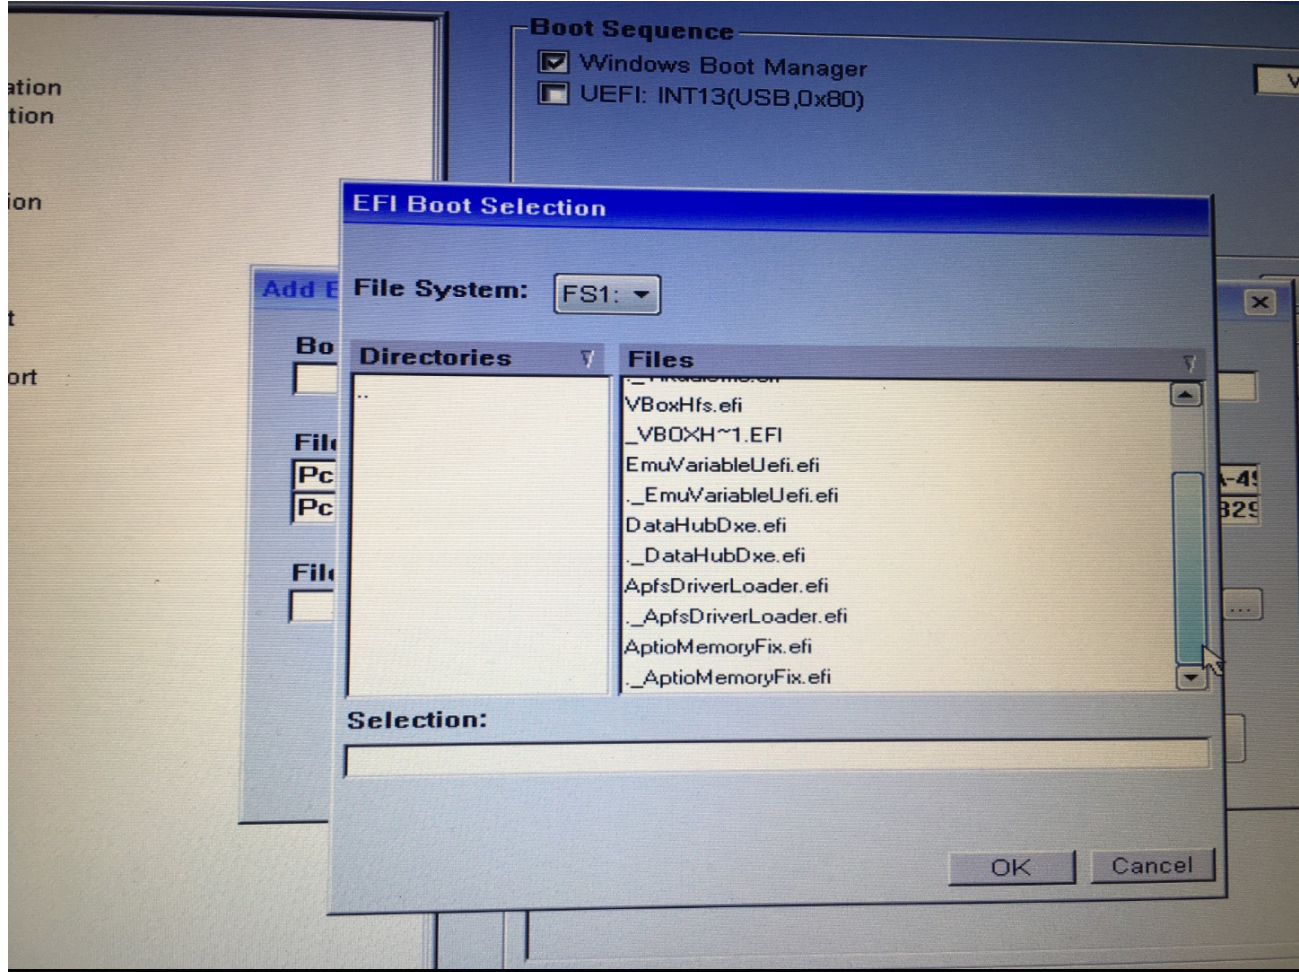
ation
tion

ion

t

ort

Boot Sequence
Windows Boot Manager
UEFI: INT13(USB,0x80)

V

Add E

Bo

Fil
Pc
Pc

Fil

EFI Boot Selection

File System: FS1:

Directories

..

Files

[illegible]
VBoxHfs.efi
_VBOXH~1.EFI
EmuVariableUefi.efi
._EmuVariableUefi.efi
DataHubDxe.efi
._DataHubDxe.efi
ApfsDriverLoader.efi
._ApfsDriverLoader.efi
AptioMemoryFix.efi
._AptioMemoryFix.efi

Selection:

OK
Cancel

-4
32

...